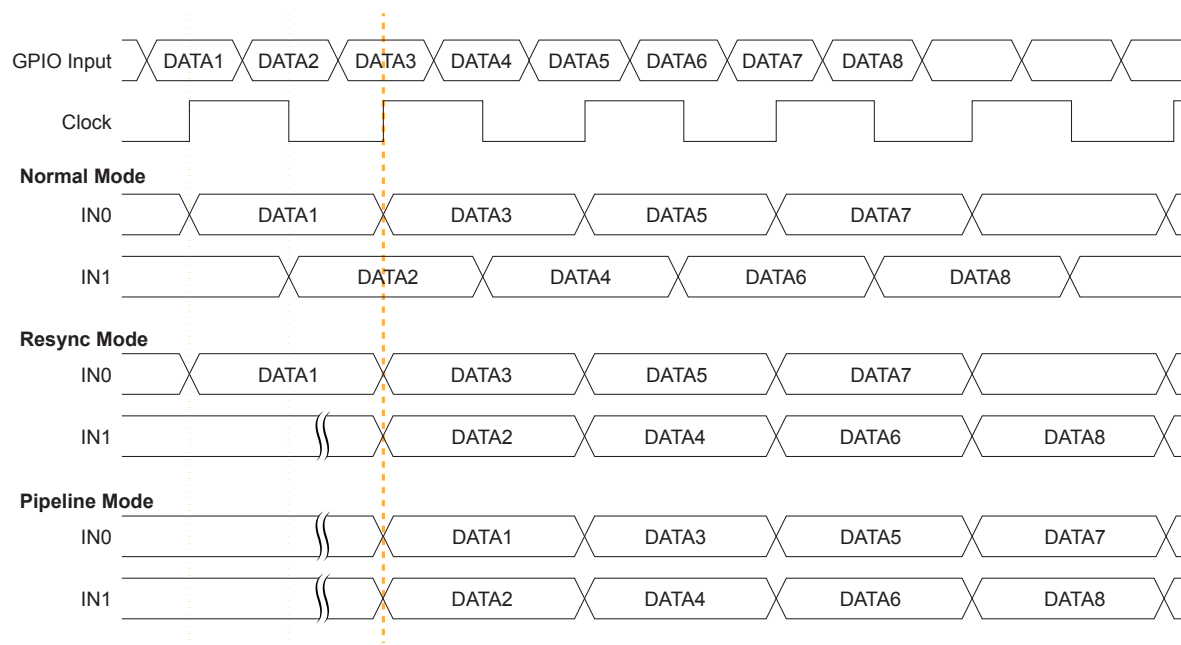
GPIO Input DATA1 DATA2 DATA3 DATA4 DATA5 DATA6 DATA7 DATA8

Clock

Normal Mode

IN0 DATA1 DATA3 DATA5 DATA7

IN1 DATA2 DATA4 DATA6 DATA8

Resync Mode

IN0 DATA1 DATA3 DATA5 DATA7

IN1 DATA2 DATA4 DATA6 DATA8

Pipeline Mode

IN0 DATA1 DATA3 DATA5 DATA7

IN1 DATA2 DATA4 DATA6 DATA8